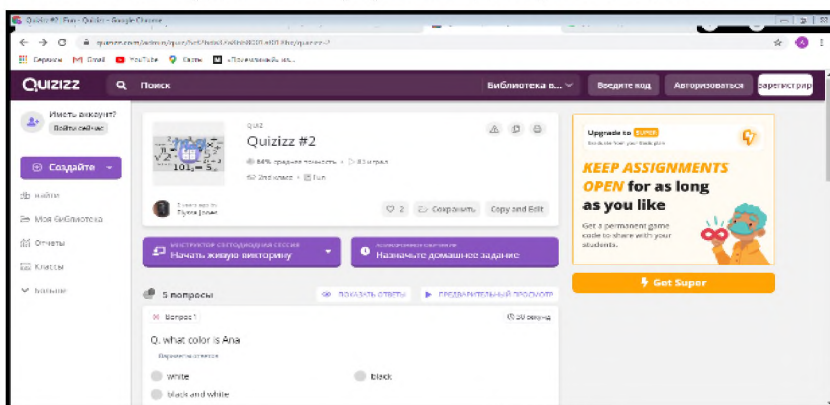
Quizizz #2 | Fun - Quizizz - Google Chrome

quizizz.com/admin/quiz/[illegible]

Сервисы Gmail YouTube Карты «Поменяйкой» из...

QUIZIZZ Поиск Библиотека в... Введите код Авторизоваться Зарегистрир

Иметь аккаунт? Войти сейчас

Создайте

Найти

Моя библиотека

Отчеты

Классы

Больше

QUIZ
Quizizz #2
84% среднее точность • 33 играл
2nd класс • Fun

Сохранить Copy and Edit

Начать живую викторину

Назначьте домашнее задание

5 вопросы ПОКАЗАТЬ ОТВЕТЫ ПРЕДВАРИТЕЛЬНЫЙ ПРОСМОТР

Вопрос 1 30 секунд

Q. what color is Ana

Варианты ответов

white

black

black and white

Upgrade to SUPER

KEEP ASSIGNMENTS OPEN for as long as you like

Get a permanent game code to share with your students.

Get Super